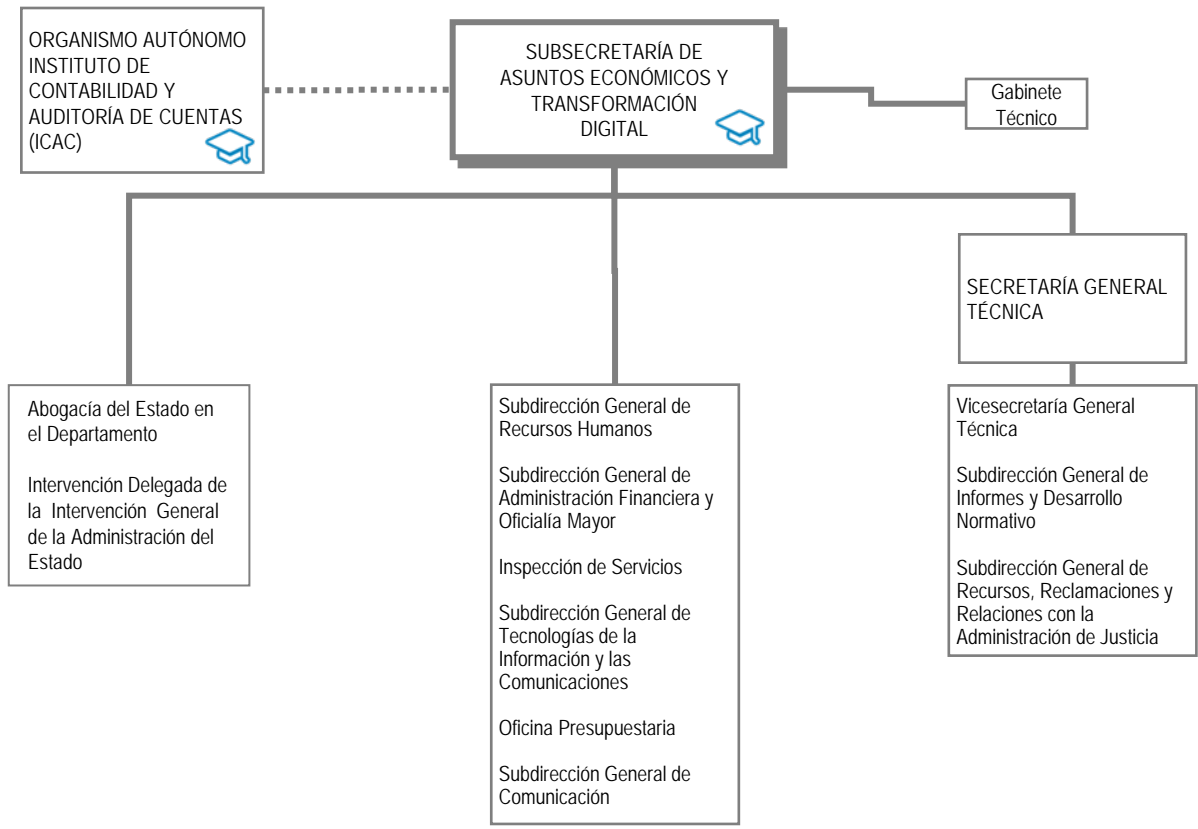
ORGANISMO AUTÓNOMO INSTITUTO DE CONTABILIDAD Y AUDITORÍA DE CUENTAS (ICAC)

SUBSECRETARÍA DE ASUNTOS ECONÓMICOS Y TRANSFORMACIÓN DIGITAL

Gabinete Técnico

SECRETARÍA GENERAL TÉCNICA

Abogacía del Estado en el Departamento

Intervención Delegada de la Intervención General de la Administración del Estado

Subdirección General de Recursos Humanos

Subdirección General de Administración Financiera y Oficialía Mayor

Inspección de Servicios

Subdirección General de Tecnologías de la Información y las Comunicaciones

Oficina Presupuestaria

Subdirección General de Comunicación

Vicesecretaría General Técnica

Subdirección General de Informes y Desarrollo Normativo

Subdirección General de Recursos, Reclamaciones y Relaciones con la Administración de Justicia